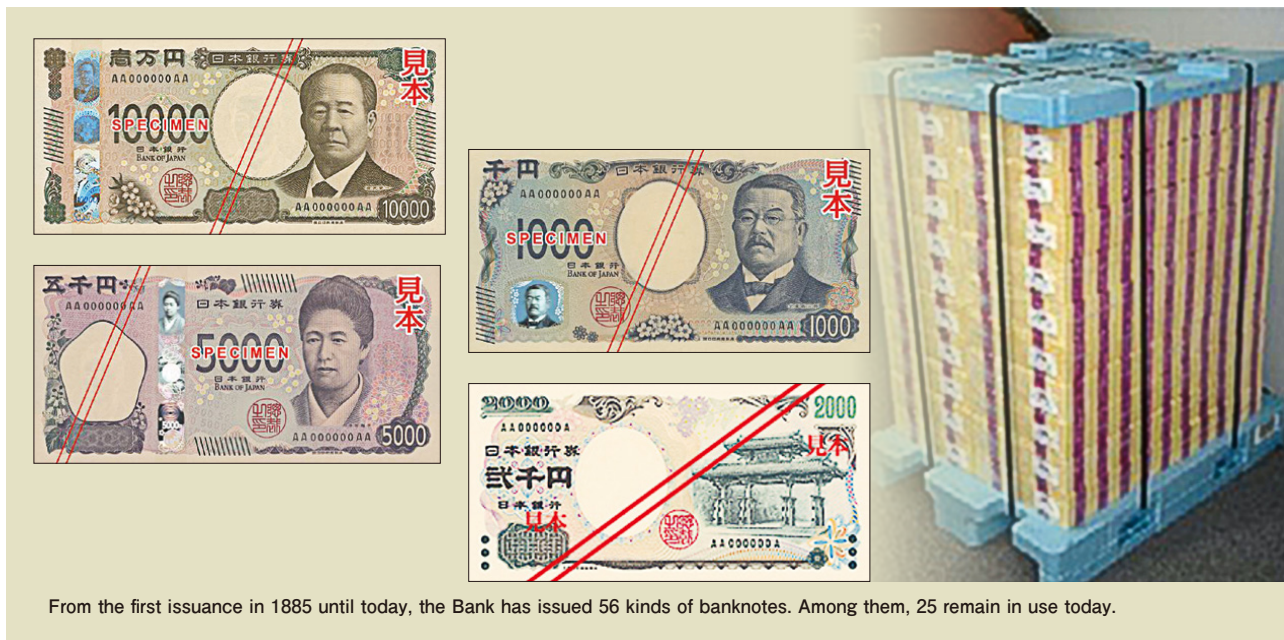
壱万円 日本銀行券 AA000000AA 10000 SPECIMEN 日本銀行 BANK OF JAPAN AA000000AA 10000 見本

五千円 AA000000AA 日本銀行券 5000 SPECIMEN 日本銀行 BANK OF JAPAN AA000000AA 5000 見本

千円 日本銀行券 AA000000AA 1000 SPECIMEN 日本銀行 BANK OF JAPAN AA000000AA 1000 見本

2000 AA000000A 2000 日本銀行券 弐千円 日本銀行 見本 AA000000A 見本

From the first issuance in 1885 until today, the Bank has issued 56 kinds of banknotes. Among them, 25 remain in use today.